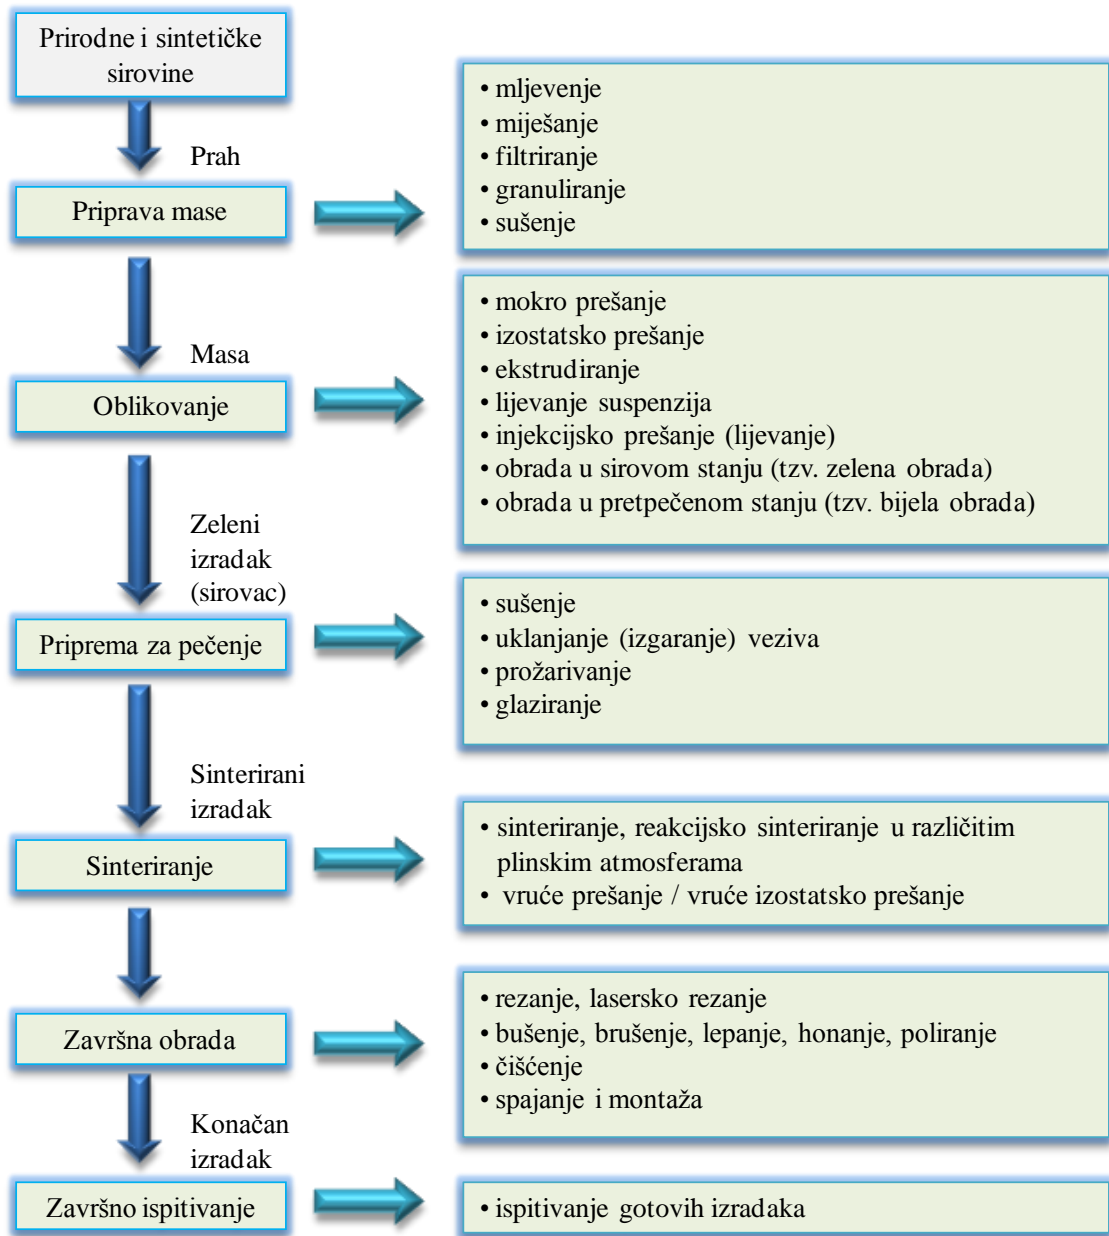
Prirodne i sintetičke sirovine

Prah

Priprava mase

• mljevenje
• miješanje
• filtriranje
• granuliranje
• sušenje

Masa

Oblikovanje

• mokro prešanje
• izostatsko prešanje
• ekstrudiranje
• lijevanje suspenzija
• injekcijsko prešanje (lijevanje)
• obrada u sirovom stanju (tzv. zelena obrada)
• obrada u pretpečenom stanju (tzv. bijela obrada)

Zeleni izradak (sirovac)

Priprema za pečenje

• sušenje
• uklanjanje (izgaranje) veziva
• prožarivanje
• glaziranje

Sinterirani izradak

Sinteriranje

• sinteriranje, reakcijsko sinteriranje u različitim plinskim atmosferama
• vruće prešanje / vruće izostatsko prešanje

Završna obrada

• rezanje, lasersko rezanje
• bušenje, brušenje, lepanje, honanje, poliranje
• čišćenje
• spajanje i montaža

Konačan izradak

Završno ispitivanje

• ispitivanje gotovih izradaka